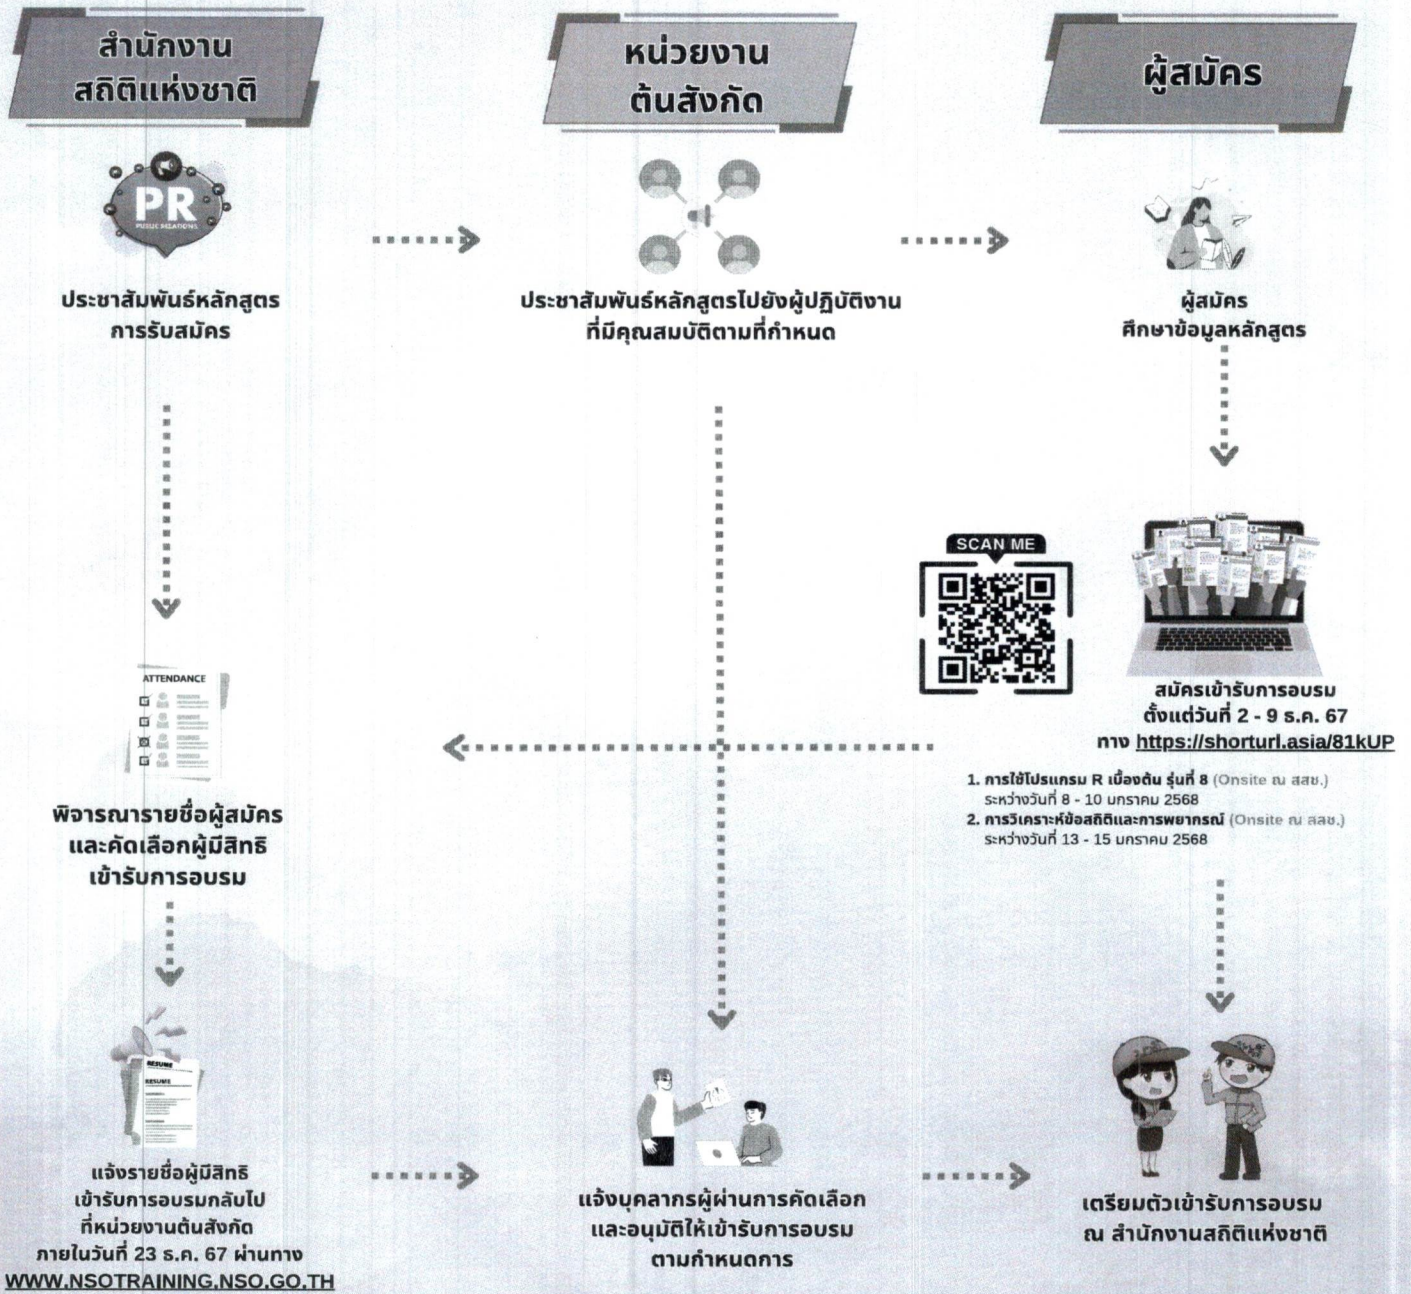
สำนักงานสถิติแห่งชาติ

หน่วยงานต้นสังกัด

ผู้สมัคร

PR
PUBLIC RELATIONS

ประชาสัมพันธ์หลักสูตรการรับสมัคร

ประชาสัมพันธ์หลักสูตรไปยังผู้ปฏิบัติงานที่มีคุณสมบัติตามที่กำหนด

ผู้สมัคร
ศึกษาข้อมูลหลักสูตร

SCAN ME

สมัครเข้ารับการอบรม
ตั้งแต่วันที่ 2 - 9 ธ.ค. 67
ทาง https://shorturl.asia/81kUP

1. การใช้โปรแกรม R เบื้องต้น รุ่นที่ 8 (Onsite ณ สสช.)
ระหว่างวันที่ 8 - 10 มกราคม 2568
2. การวิเคราะห์ข้อสถิติและการพยากรณ์ (Onsite ณ สสช.)
ระหว่างวันที่ 13 - 15 มกราคม 2568

ATTENDANCE

พิจารณารายชื่อผู้สมัคร
และคัดเลือกผู้มีสิทธิ
เข้ารับการอบรม

RESUME
RESUME

แจ้งรายชื่อผู้มีสิทธิ
เข้ารับการอบรมกลับไป
ที่หน่วยงานต้นสังกัด
ภายในวันที่ 23 ธ.ค. 67 ผ่านทาง
WWW.NSOTRAINING.NSO.GO.TH

แจ้งบุคลากรผู้ผ่านการคัดเลือก
และอนุมัติให้เข้ารับการอบรม
ตามกำหนดการ

เตรียมตัวเข้ารับการอบรม
ณ สำนักงานสถิติแห่งชาติ